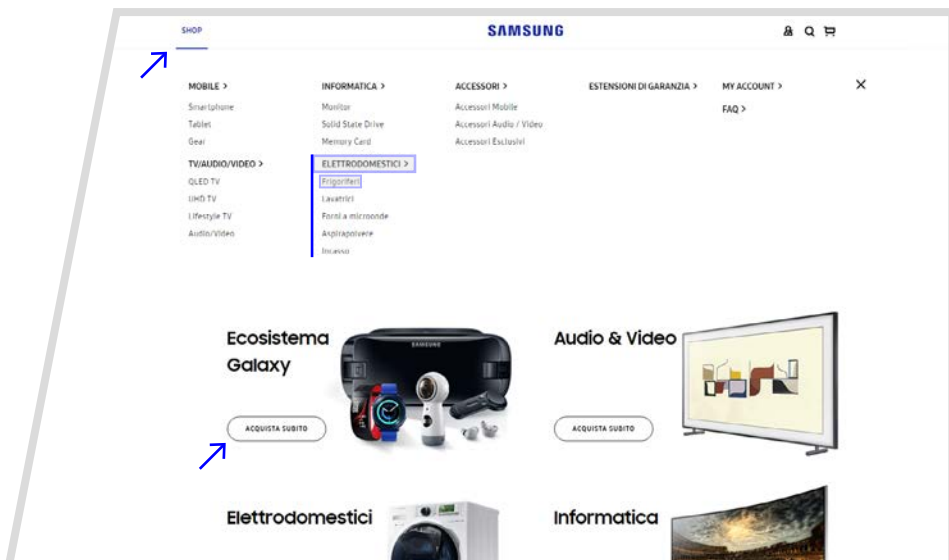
SHOP

SAMSUNG

MOBILE >
Smartphone
Tablet
Gear

TV/AUDIO/VIDEO >
QLED TV
UHD TV
Lifestyle TV
Audio/Video

INFORMATICA >
Monitor
Solid State Drive
Memory Card

ELETTRODOMESTICI >
Frigoriferi
Lavatrici
Forni a microonde
Aspirapolvere
Incasso

ACCESSORI >
Accessori Mobile
Accessori Audio / Video
Accessori Esclusivi

ESTENSIONI DI GARANZIA >

MY ACCOUNT >
FAQ >

×

Ecosistema Galaxy

SAMSUNG

ACQUISTA SUBITO

Audio & Video

ACQUISTA SUBITO

Elettrodomestici

Informatica